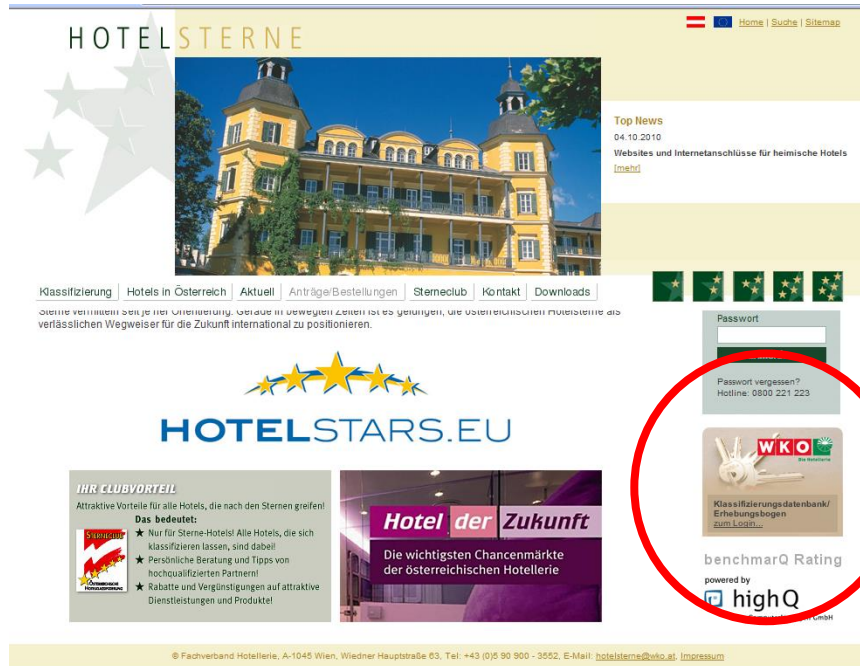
HOTELSTERNE

Home | Suche | Sitemap

Top News
04.10.2010
Websites und Internetanschlüsse für heimische Hotels
[mehr]

Klassifizierung | Hotels in Österreich | Aktuell | Anträge/Bestellungen | Sterneclub | Kontakt | Downloads

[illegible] vermitteln seit je her Orientierung. Gerade in bewegten Zeiten ist es gelungen, die österreichischen Hotelsterne als verlässlichen Wegweiser für die Zukunft international zu positionieren.

HOTELSTARS.EU

Passwort

Passwort vergessen?
Hotline: 0800 221 223

WKO
Die Hotellerie
Klassifizierungsdatenbank/ Erhebungsbogen
zum Login...

benchmarQ Rating
powered by
highQ
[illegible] GmbH

IHR CLUBVORTEIL
Attraktive Vorteile für alle Hotels, die nach den Sternen greifen!
Das bedeutet:
★ Nur für Sterne-Hotels! Alle Hotels, die sich klassifizieren lassen, sind dabei!
★ Persönliche Beratung und Tipps von hochqualifizierten Partnern!
★ Rabatte und Vergünstigungen auf attraktive Dienstleistungen und Produkte!

STERNECLUB
ÖSTERREICHISCHE HOTELKLASSIFIZIERUNG

Hotel der Zukunft
Die wichtigsten Chancenmärkte der österreichischen Hotellerie

© Fachverband Hotellerie, A-1045 Wien, Wiedner Hauptstraße 63, Tel: +43 (0)5 90 900 - 3552, E-Mail: hotelsterne@wko.at, Impressum